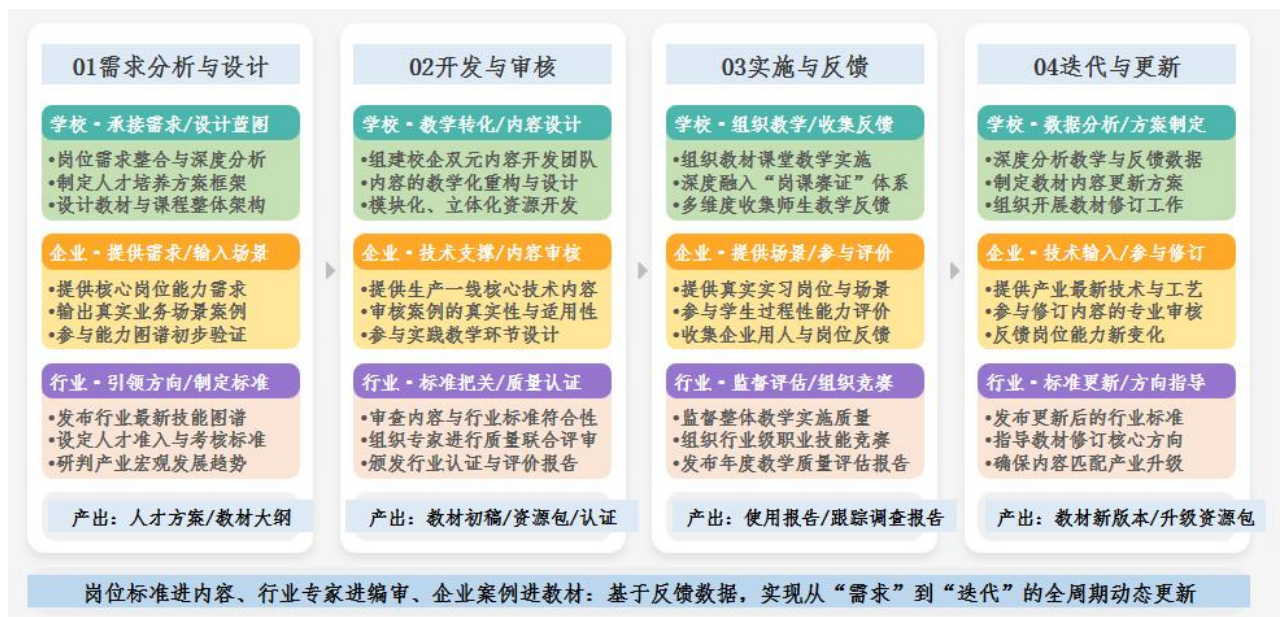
01需求分析与设计

学校 - 承接需求/设计蓝图

•岗位需求整合与深度分析
•制定人才培养方案框架
•设计教材与课程整体架构

企业 - 提供需求/输入场景

•提供核心岗位能力需求
•输出真实业务场景案例
•参与能力图谱初步验证

行业 - 引领方向/制定标准

•发布行业最新技能图谱
•设定人才准入与考核标准
•研判产业宏观发展趋势

产出：人才方案/教材大纲

02开发与审核

学校 - 教学转化/内容设计

•组建校企双元内容开发团队
•内容的教学化重构与设计
•模块化、立体化资源开发

企业 - 技术支撑/内容审核

•提供生产一线核心技术内容
•审核案例的真实性与适用性
•参与实践教学环节设计

行业 - 标准把关/质量认证

•审查内容与行业标准符合性
•组织专家进行质量联合评审
•颁发行业认证与评价报告

产出：教材初稿/资源包/认证

03实施与反馈

学校 - 组织教学/收集反馈

•组织教材课堂教学实施
•深度融入“岗课赛证”体系
•多维度收集师生教学反馈

企业 - 提供场景/参与评价

•提供真实实习岗位与场景
•参与学生过程性能力评价
•收集企业用人与岗位反馈

行业 - 监督评估/组织竞赛

•监督整体教学实施质量
•组织行业级职业技能竞赛
•发布年度教学质量评估报告

产出：使用报告/跟踪调查报告

04迭代与更新

学校 - 数据分析/方案制定

•深度分析教学与反馈数据
•制定教材内容更新方案
•组织开展教材修订工作

企业 - 技术输入/参与修订

•提供产业最新技术与工艺
•参与修订内容的专业审核
•反馈岗位能力新变化

行业 - 标准更新/方向指导

•发布更新后的行业标准
•指导教材修订核心方向
•确保内容匹配产业升级

产出：教材新版本/升级资源包

岗位标准进内容、行业专家进编审、企业案例进教材：基于反馈数据，实现从“需求”到“迭代”的全周期动态更新